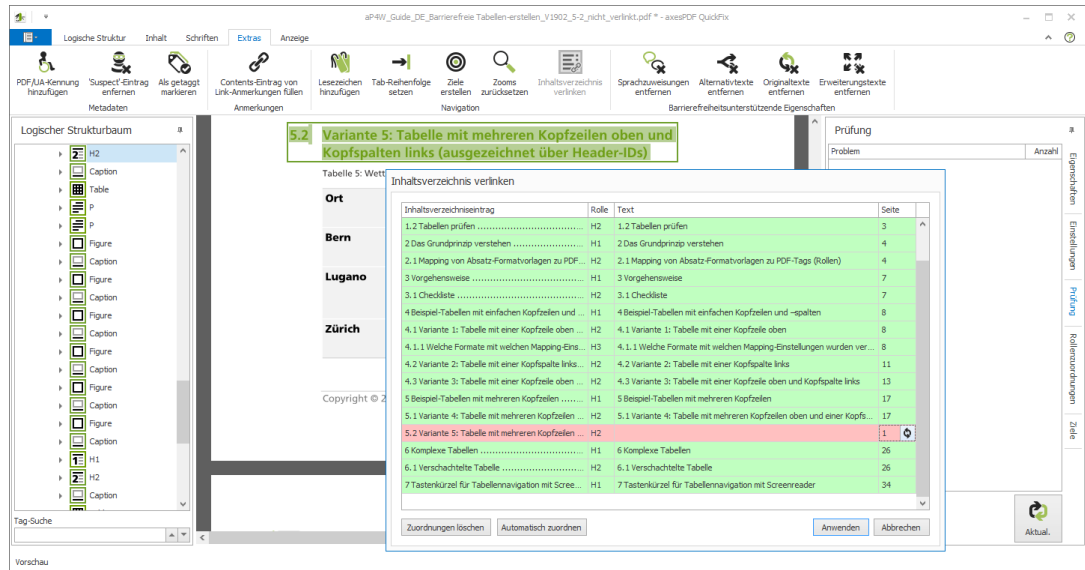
aP4W_Guide_DE_Barrierefreie Tabellen-erstellen_V1902_5-2_nicht_verlinkt.pdf * - axesPDF QuickFix

Logische Struktur Inhalt Schriften Extras Anzeige

PDF/UA-Kennung hinzufügen
'Suspect'-Eintrag entfernen
Als getaggt markieren
Metadaten
Contents-Eintrag von Link-Anmerkungen füllen
Anmerkungen
Lesezeichen hinzufügen
Tab-Reihenfolge setzen
Ziele erstellen
Zooms zurücksetzen
Inhaltsverzeichnis verlinken
Navigation
Sprachzuweisungen entfernen
Alternativtexte entfernen
Originaltexte entfernen
Erweiterungstexte entfernen
Barrierefreiheitsunterstützende Eigenschaften

Logischer Strukturbaum
H2
Caption
Table
P
P
Figure
Caption
Figure
Caption
Figure
Caption
Figure
Caption
Figure
Caption
Figure
Caption
H1
H2
Caption
Tag-Suche

5.2 Variante 5: Tabelle mit mehreren Kopfzeilen oben und Kopfspalten links (ausgezeichnet über Header-IDs)

Tabelle 5: Wett
Ort
Bern
Lugano
Zürich
Copyright © 2

Inhaltsverzeichnis verlinken

| Inhaltsverzeichniseintrag | Rolle | Text | Seite |
|---|---|---|---|
| 1.2 Tabellen prüfen ................................ | H2 | 1.2 Tabellen prüfen | 3 |
| 2 Das Grundprinzip verstehen ........................ | H1 | 2 Das Grundprinzip verstehen | 4 |
| 2.1 Mapping von Absatz-Formatvorlagen zu PDF... | H2 | 2.1 Mapping von Absatz-Formatvorlagen zu PDF-Tags (Rollen) | 4 |
| 3 Vorgehensweise ................................ | H1 | 3 Vorgehensweise | 7 |
| 3.1 Checkliste ................................ | H2 | 3.1 Checkliste | 7 |
| 4 Beispiel-Tabellen mit einfachen Kopfzeilen und ... | H1 | 4 Beispiel-Tabellen mit einfachen Kopfzeilen und –spalten | 8 |
| 4.1 Variante 1: Tabelle mit einer Kopfzeile oben ... | H2 | 4.1 Variante 1: Tabelle mit einer Kopfzeile oben | 8 |
| 4.1.1 Welche Formate mit welchen Mapping-Eins... | H3 | 4.1.1 Welche Formate mit welchen Mapping-Einstellungen wurden ver... | 8 |
| 4.2 Variante 2: Tabelle mit einer Kopfspalte links... | H2 | 4.2 Variante 2: Tabelle mit einer Kopfspalte links | 11 |
| 4.3 Variante 3: Tabelle mit einer Kopfzeile oben ... | H2 | 4.3 Variante 3: Tabelle mit einer Kopfzeile oben und Kopfspalte links | 13 |
| 5 Beispiel-Tabellen mit mehreren Kopfzeilen ....... | H1 | 5 Beispiel-Tabellen mit mehreren Kopfzeilen | 17 |
| 5.1 Variante 4: Tabelle mit mehreren Kopfzeilen ... | H2 | 5.1 Variante 4: Tabelle mit mehreren Kopfzeilen oben und einer Kopfs... | 17 |
| 5.2 Variante 5: Tabelle mit mehreren Kopfzeilen ... | H2 | | 1 |
| 6 Komplexe Tabellen ................................ | H1 | 6 Komplexe Tabellen | 26 |
| 6.1 Verschachtelte Tabelle ........................ | H2 | 6.1 Verschachtelte Tabelle | 26 |
| 7 Tastenkürzel für Tabellennavigation mit Scree... | H1 | 7 Tastenkürzel für Tabellennavigation mit Screenreader | 34 |

Zuordnungen löschen
Automatisch zuordnen
Anwenden
Abbrechen

Prüfung
Problem
Anzahl
Eigenschaften
Einstellungen
Prüfung
Rollenzuordnungen
Ziele
Aktual.

Vorschau